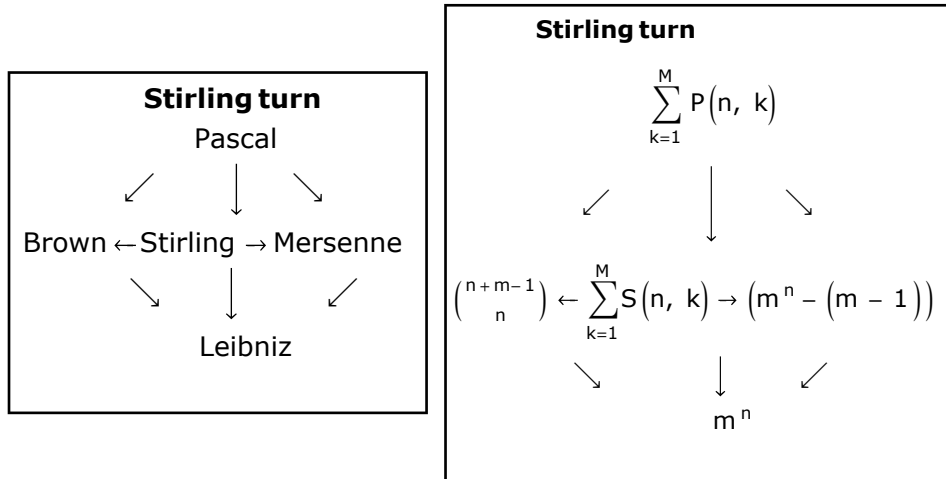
**Stirling turn**

Pascal

$\swarrow$ $\downarrow$ $\searrow$

Brown $\leftarrow$ Stirling $\rightarrow$ Mersenne

$\searrow$ $\downarrow$ $\swarrow$

Leibniz

**Stirling turn**

$\sum_{k=1}^{M} P(n,\ k)$

$\swarrow$ $\downarrow$ $\searrow$

$\binom{n+m-1}{n} \leftarrow \sum_{k=1}^{M} S(n,\ k) \rightarrow (m^n - (m-1))$

$\searrow$ $\downarrow$ $\swarrow$

$m^n$